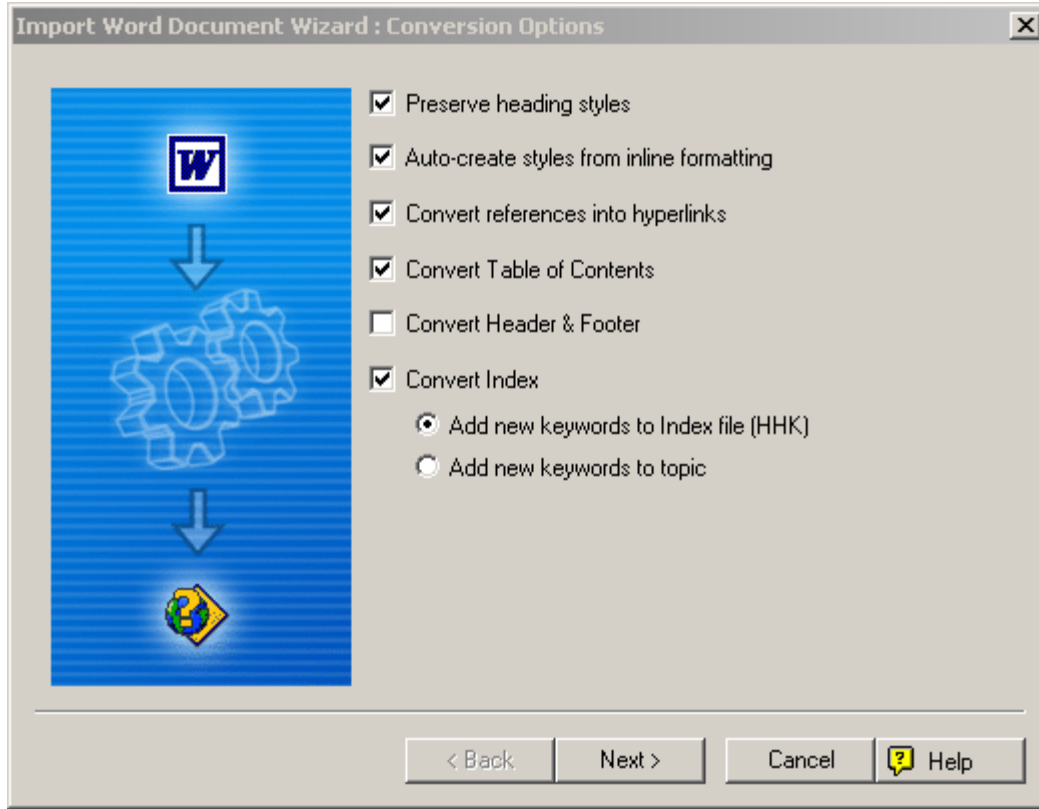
Import Word Document Wizard : Conversion Options

W

Preserve heading styles

Auto-create styles from inline formatting

Convert references into hyperlinks

Convert Table of Contents

Convert Header & Footer

Convert Index

Add new keywords to Index file (HHK)

Add new keywords to topic

< Back
Next >
Cancel
Help